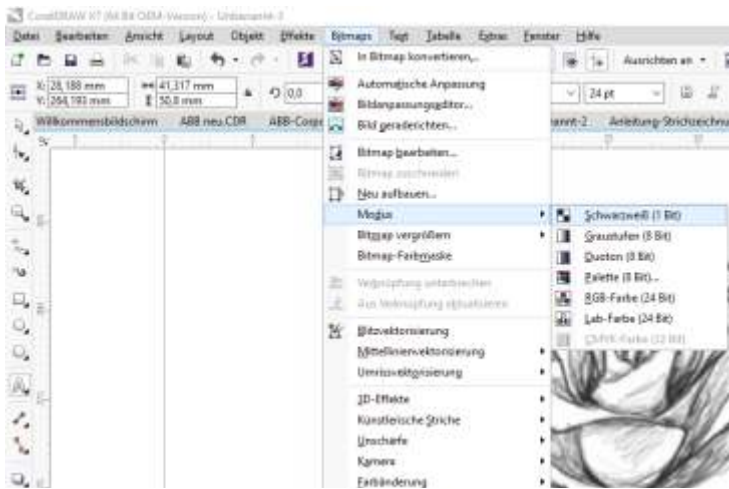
CorelDRAW X7 (64 Bit OEM-Version) - Unbenannt-3

Datei Bearbeiten Ansicht Layout Objekt Effekte Bitmaps Text Tabelle Extras Fenster Hilfe

Ausrichten an

X: 28,188 mm
Y: 264,193 mm
41,317 mm
50,8 mm
0,0
24 pt

Willkommensbildschirm ABB neu.CDR ABB-Cons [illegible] nannt-2 Anleitung-Strichzeichnu

In Bitmap konvertieren...
Automatische Anpassung
Bildanpassungseditor...
Bild geraderichten...
Bitmap bearbeiten...
Bitmap zuschneiden
Neu aufbauen...
Modus
Bitmap vergrößern
Bitmap-Farbmaske
Verknüpfung unterbrechen
Aus Verknüpfung aktualisieren
Bitvektorisierung
Mittellinienvektorisierung
Umrissvektorisierung
3D-Effekte
Künstlerische Striche
Unschärfe
Kamera
Farbänderung

Schwarzweiß (1 Bit)
Graustufen (8 Bit)
Duoton (8 Bit)
Palette (8 Bit)...
RGB-Farbe (24 Bit)
Lab-Farbe (24 Bit)
CMYK-Farbe (32 Bit)